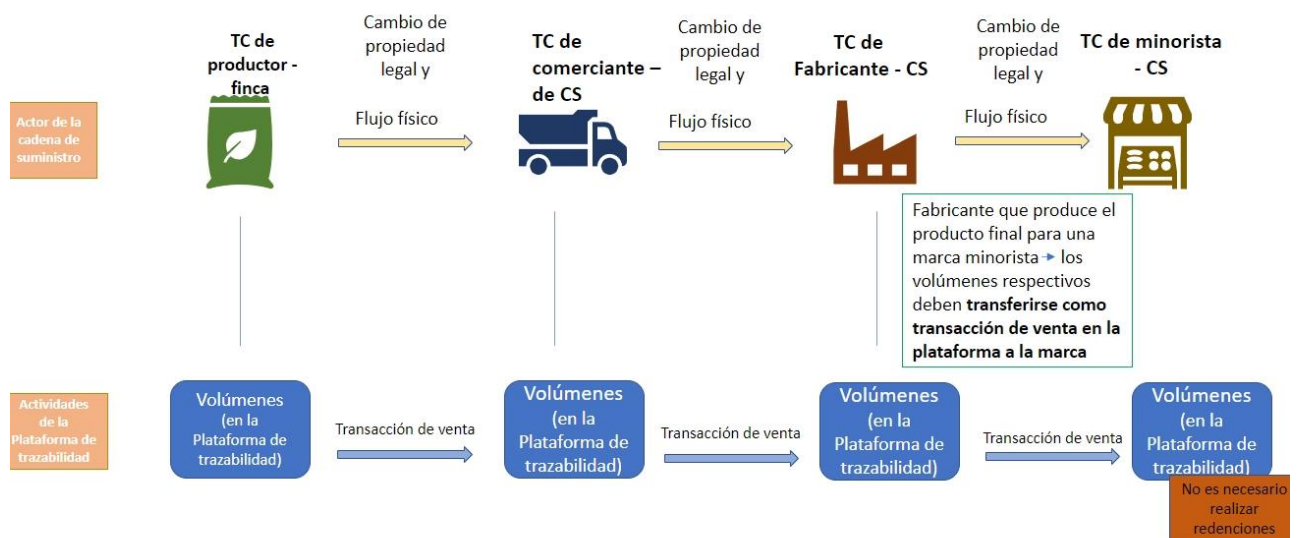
Actor de la cadena de suministro

TC de productor - finca

Cambio de propiedad legal y

Flujo físico

TC de comerciante – de CS

Cambio de propiedad legal y

Flujo físico

TC de Fabricante - CS

Cambio de propiedad legal y

Flujo físico

TC de minorista - CS

Fabricante que produce el producto final para una marca minorista → los volúmenes respectivos deben **transferirse como transacción de venta en la plataforma a la marca**

Actividades de la Plataforma de trazabilidad

Volúmenes (en la Plataforma de trazabilidad)

Transacción de venta

Volúmenes (en la Plataforma de trazabilidad)

Transacción de venta

Volúmenes (en la Plataforma de trazabilidad)

Transacción de venta

Volúmenes (en la Plataforma de trazabilidad)

No es necesario realizar redenciones